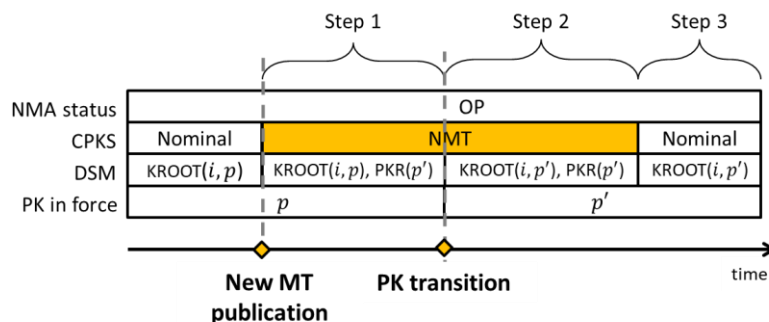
| | Step 1 | Step 2 | Step 3 |
|---|---|---|---|
| NMA status | OP | | |
| CPKS | Nominal | NMT | Nominal |
| DSM | KROOT$(i, p)$ | KROOT$(i, p)$, PKR$(p')$ | KROOT$(i, p')$, PKR$(p')$ | KROOT$(i, p')$ |
| PK in force | $p$ | $p'$ | |

New MT publication

PK transition

time